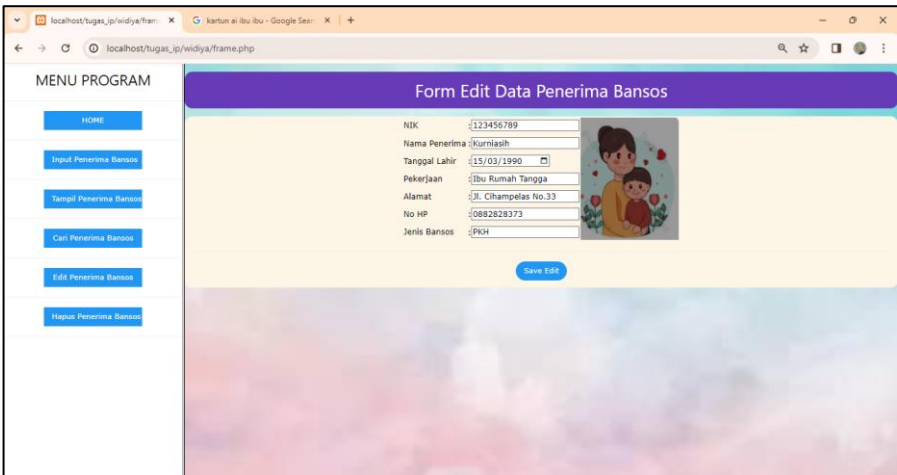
localhost/tugas_ip/widiya/fram ×
kartun ai ibu ibu - Google Sear ×
+

localhost/tugas_ip/widiya/frame.php

MENU PROGRAM

HOME

Input Penerima Bansos

Tampil Penerima Bansos

Cari Penerima Bansos

Edit Penerima Bansos

Hapus Penerima Bansos

Form Edit Data Penerima Bansos

| | | |
|---|---|---|
| NIK | : | 123456789 |
| Nama Penerima | : | Kurniasih |
| Tanggal Lahir | : | 15/03/1990 |
| Pekerjaan | : | Ibu Rumah Tangga |
| Alamat | : | Jl. Cihampelas No.33 |
| No HP | : | 0882828373 |
| Jenis Bansos | : | PKH |

Save Edit